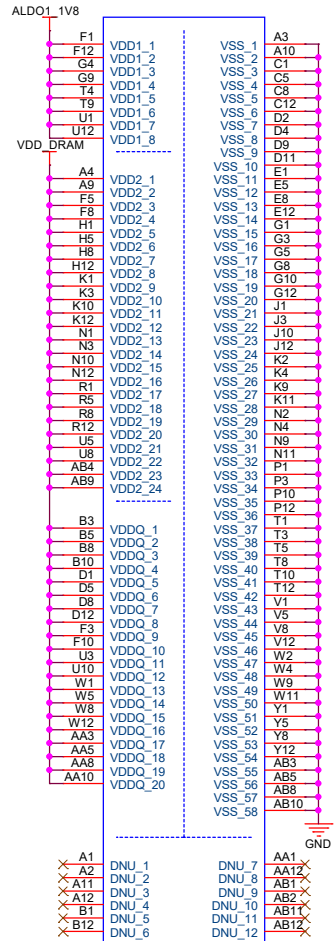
ALDO1_1V8

F1 VDD1_1
F12 VDD1_2
G4 VDD1_3
G9 VDD1_4
T4 VDD1_5
T9 VDD1_6
U1 VDD1_7
U12 VDD1_8

VDD_DRAM

A4 VDD2_1
A9 VDD2_2
F5 VDD2_3
F8 VDD2_4
H1 VDD2_5
H5 VDD2_6
H8 VDD2_7
H12 VDD2_8
K1 VDD2_9
K3 VDD2_10
K10 VDD2_11
K12 VDD2_12
N1 VDD2_13
N3 VDD2_14
N10 VDD2_15
N12 VDD2_16
R1 VDD2_17
R5 VDD2_18
R8 VDD2_19
R12 VDD2_20
U5 VDD2_21
U8 VDD2_22
AB4 VDD2_23
AB9 VDD2_24

B3 VDDQ_1
B5 VDDQ_2
B8 VDDQ_3
B10 VDDQ_4
D1 VDDQ_5
D5 VDDQ_6
D8 VDDQ_7
D12 VDDQ_8
F3 VDDQ_9
F10 VDDQ_10
U3 VDDQ_11
U10 VDDQ_12
W1 VDDQ_13
W5 VDDQ_14
W8 VDDQ_15
W12 VDDQ_16
AA3 VDDQ_17
AA5 VDDQ_18
AA8 VDDQ_19
AA10 VDDQ_20

VSS_1 A3
VSS_2 A10
VSS_3 C1
VSS_4 C5
VSS_5 C8
VSS_6 C12
VSS_7 D2
VSS_8 D4
VSS_9 D9
VSS_10 D11
VSS_11 E1
VSS_12 E5
VSS_13 E8
VSS_14 E12
VSS_15 G1
VSS_16 G3
VSS_17 G5
VSS_18 G8
VSS_19 G10
VSS_20 G12
VSS_21 J1
VSS_22 J3
VSS_23 J10
VSS_24 J12
VSS_25 K2
VSS_26 K4
VSS_27 K9
VSS_28 K11
VSS_29 N2
VSS_30 N4
VSS_31 N9
VSS_32 N11
VSS_33 P1
VSS_34 P3
VSS_35 P10
VSS_36 P12
VSS_37 T1
VSS_38 T3
VSS_39 T5
VSS_40 T8
VSS_41 T10
VSS_42 T12
VSS_43 V1
VSS_44 V5
VSS_45 V8
VSS_46 V12
VSS_47 W2
VSS_48 W4
VSS_49 W9
VSS_50 W11
VSS_51 Y1
VSS_52 Y5
VSS_53 Y8
VSS_54 Y12
VSS_55 AB3
VSS_56 AB5
VSS_57 AB8
VSS_58 AB10

GND

A1 DNU_1
A2 DNU_2
A11 DNU_3
A12 DNU_4
B1 DNU_5
B12 DNU_6

DNU_7 AA1
DNU_8 AA12
DNU_9 AB1
DNU_10 AB2
DNU_11 AB11
DNU_12 AB12